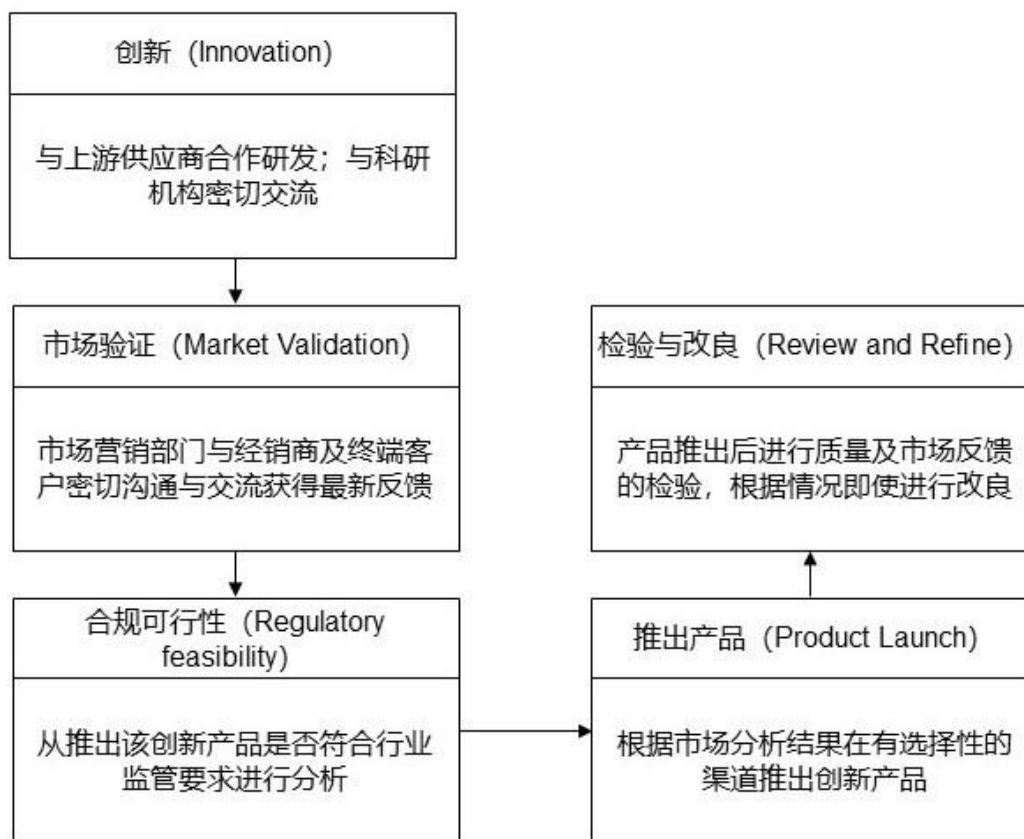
创新（Innovation)

与上游供应商合作研发；与科研机构密切交流

市场验证（Market Validation)

市场营销部门与经销商及终端客户密切沟通与交流获得最新反馈

合规可行性（Regulatory feasibility)

从推出该创新产品是否符合行业监管要求进行分析

推出产品（Product Launch)

根据市场分析结果在有选择性的渠道推出创新产品

检验与改良（Review and Refine)

产品推出后进行质量及市场反馈的检验，根据情况即使进行改良